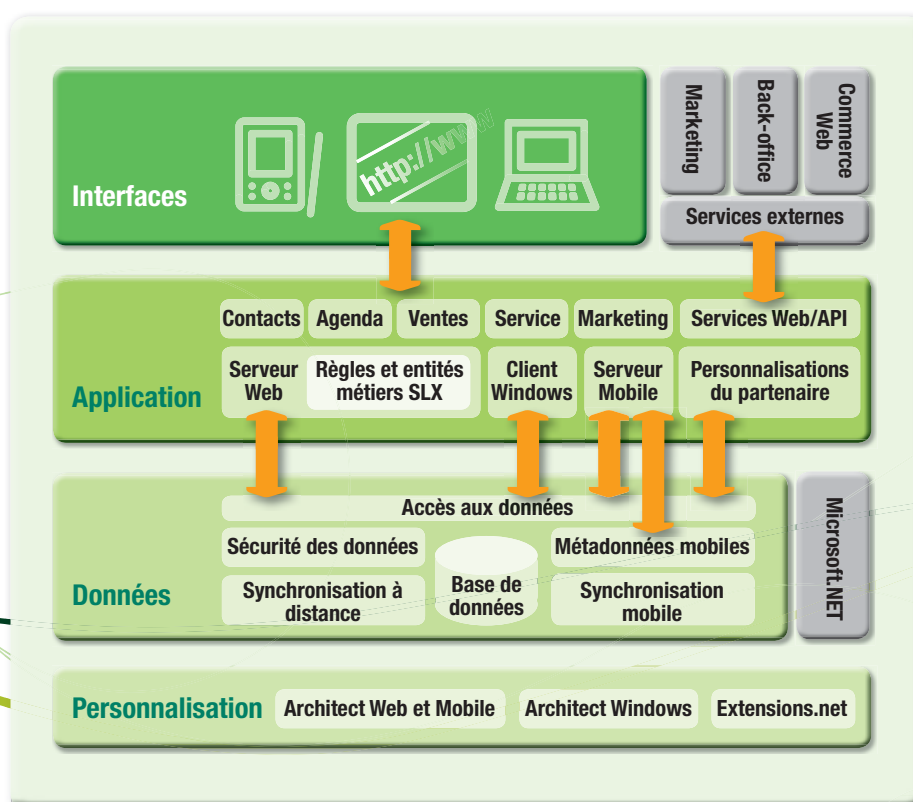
Interfaces

http://www

Marketing

Back-office

Commerce Web

Services externes

Contacts

Agenda

Ventes

Service

Marketing

Services Web/API

Application

Serveur Web

Règles et entités métiers SLX

Client Windows

Serveur Mobile

Personnalisations du partenaire

Accès aux données

Sécurité des données

Métadonnées mobiles

Données

Synchronisation à distance

Base de données

Synchronisation mobile

Microsoft.NET

Personnalisation

Architect Web et Mobile

Architect Windows

Extensions.net